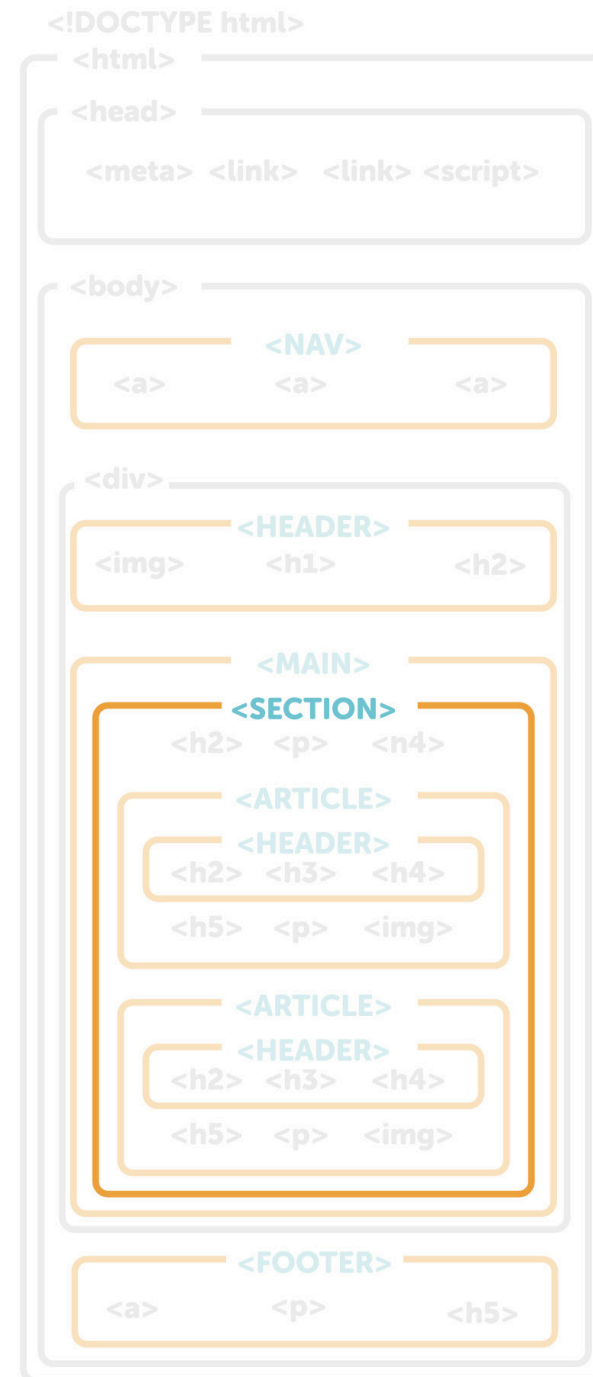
<!DOCTYPE html>
<html>
<head>
<meta> <link> <link> <script>
<body>
<NAV>
<a> <a> <a>
<div>
<HEADER>
<img> <h1> <h2>
<MAIN>
<SECTION>
<h2> <p> <n4>
<ARTICLE>
<HEADER>
<h2> <h3> <h4>
<h5> <p> <img>
<ARTICLE>
<HEADER>
<h2> <h3> <h4>
<h5> <p> <img>
<FOOTER>
<a> <p> <h5>